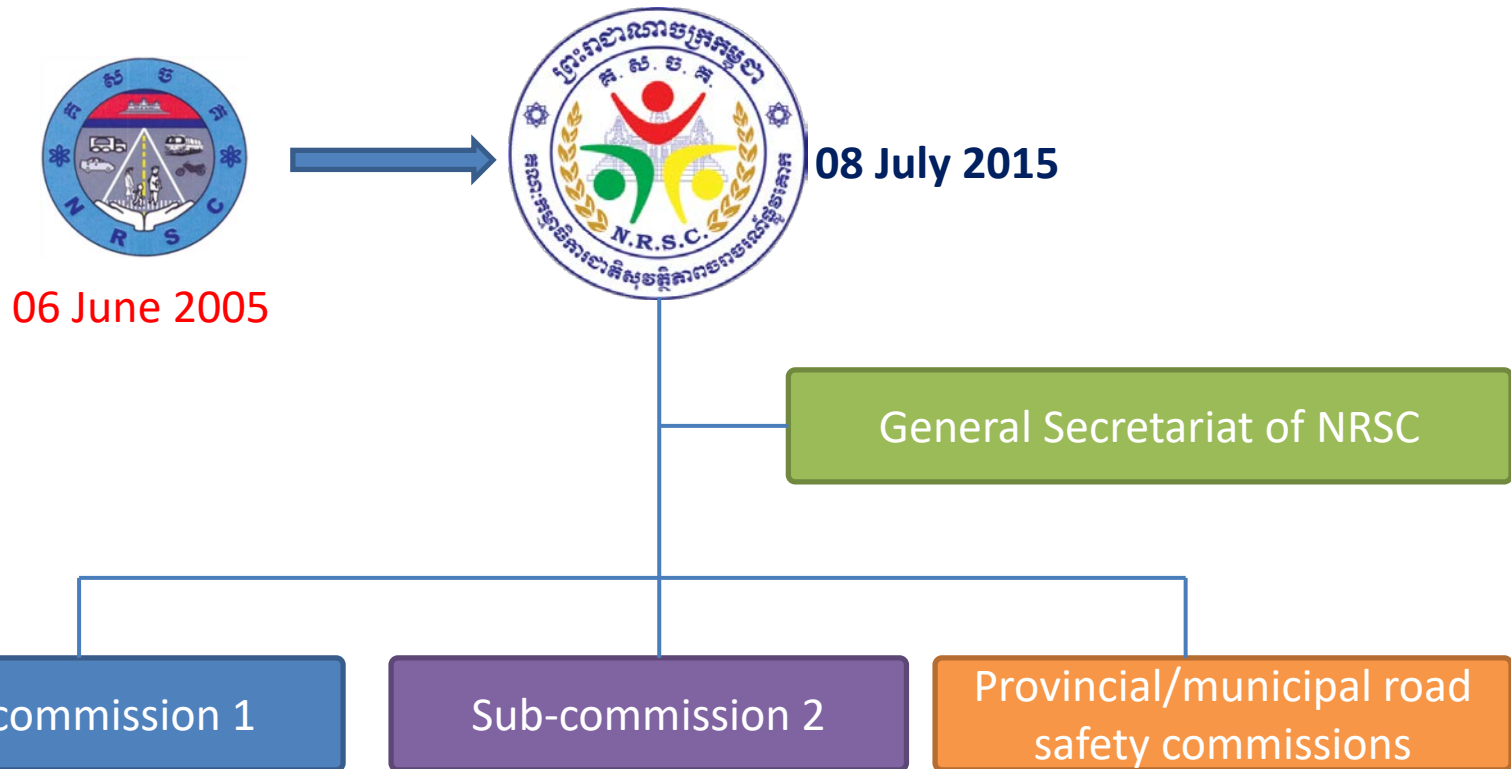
N R S C

06 June 2005

ព្រះរាជាណាចក្រកម្ពុជា
គ.ស.ច.គ.
N.R.S.C.
គណៈកម្មាធិការជាតិសុវត្ថិភាពចរាចរណ៍ផ្លូវគោក

08 July 2015

General Secretariat of NRSC

commission 1

Sub-commission 2

Provincial/municipal road safety commissions